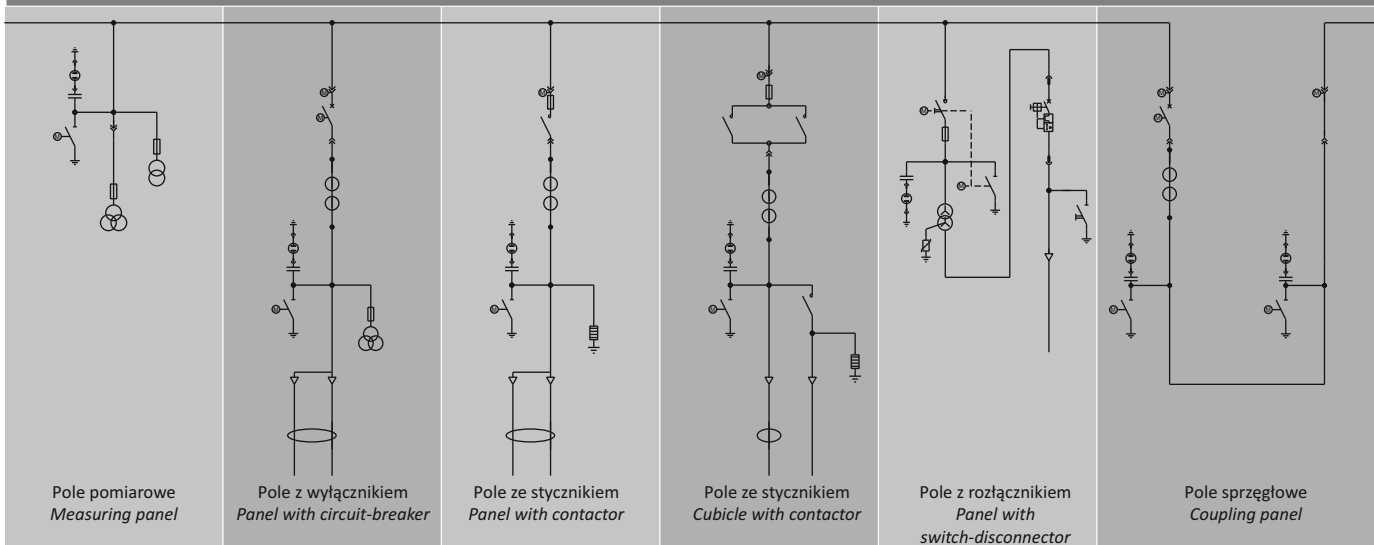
Pole pomiarowe
*Measuring panel*

Pole z wyłącznikiem
*Panel with circuit-breaker*

Pole ze stycznikiem
*Panel with contactor*

Pole ze stycznikiem
*Cubicle with contactor*

Pole z rozłącznikiem
*Panel with switch-disconnector*

Pole sprzęgłowe
*Coupling panel*